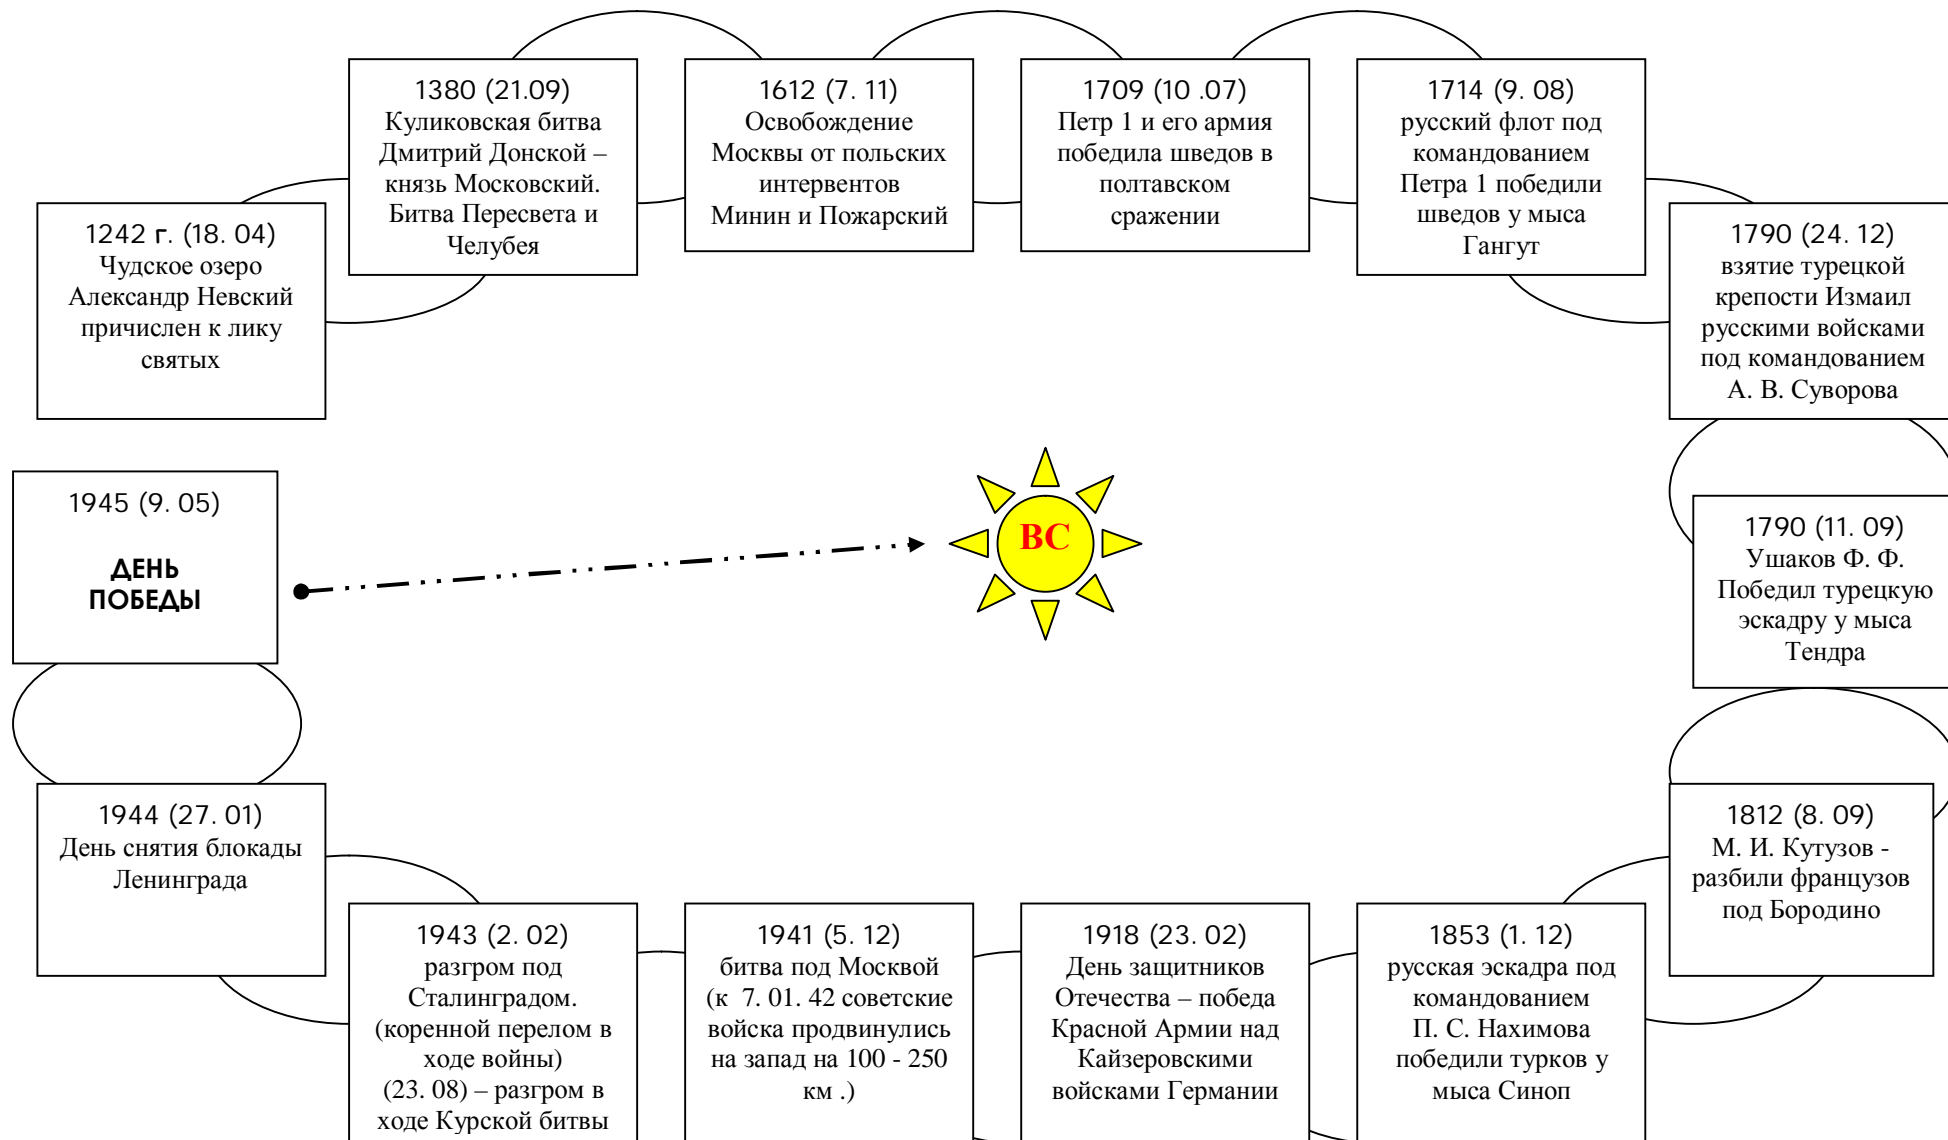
1380 (21.09)
Куликовская битва Дмитрий Донской – князь Московский. Битва Пересвета и Челубея

1612 (7. 11)
Освобождение Москвы от польских интервентов Минин и Пожарский

1709 (10 .07)
Петр 1 и его армия победила шведов в полтавском сражении

1714 (9. 08)
русский флот под командованием Петра 1 победили шведов у мыса Гангут

1242 г. (18. 04)
Чудское озеро Александр Невский причислен к лику святых

1790 (24. 12)
взятие турецкой крепости Измаил русскими войсками под командованием А. В. Суворова

1945 (9. 05)

ДЕНЬ ПОБЕДЫ

ВС

1790 (11. 09)
Ушаков Ф. Ф. Победил турецкую эскадру у мыса Тендра

1944 (27. 01)
День снятия блокады Ленинграда

1812 (8. 09)
М. И. Кутузов - разбили французов под Бородино

1943 (2. 02)
разгром под Сталинградом. (коренной перелом в ходе войны) (23. 08) – разгром в ходе Курской битвы

1941 (5. 12)
битва под Москвой (к 7. 01. 42 советские войска продвинулись на запад на 100 - 250 км .)

1918 (23. 02)
День защитников Отечества – победа Красной Армии над Кайзеровскими войсками Германии

1853 (1. 12)
русская эскадра под командованием П. С. Нахимова победили турков у мыса Синоп